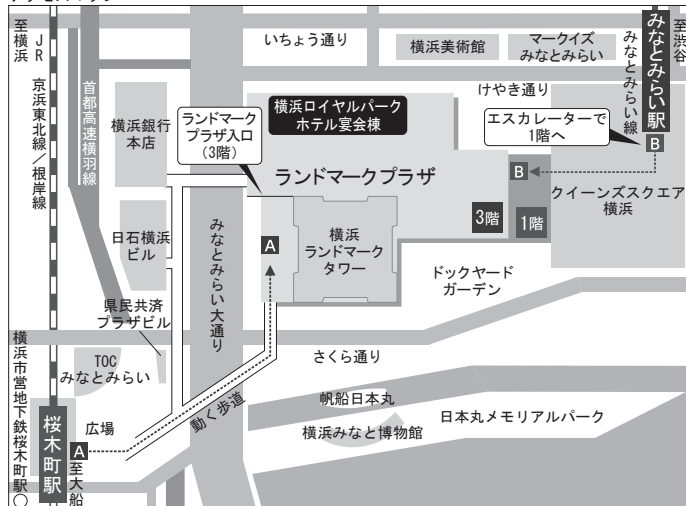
至横浜

JR京浜東北線/根岸線

首都高速横羽線

いちょう通り

横浜美術館

マークイズみなとみらい

至渋谷

みなとみらい線

みなとみらい駅

けやき通り

横浜ロイヤルパークホテル宴会棟

ランドマークプラザ入口(3階)

横浜銀行本店

エスカレーターで1階へ

B

B

ランドマークプラザ

クイーンズスクエア横浜

3階

1階

日石横浜ビル

みなとみらい大通り

横浜ランドマークタワー

A

ドックヤードガーデン

県民共済プラザビル

横浜市営地下鉄桜木町駅

TOCみなとみらい

さくら通り

帆船日本丸

日本丸メモリアルパーク

広場

動く歩道

横浜みなと博物館

A

桜木町駅

至大船